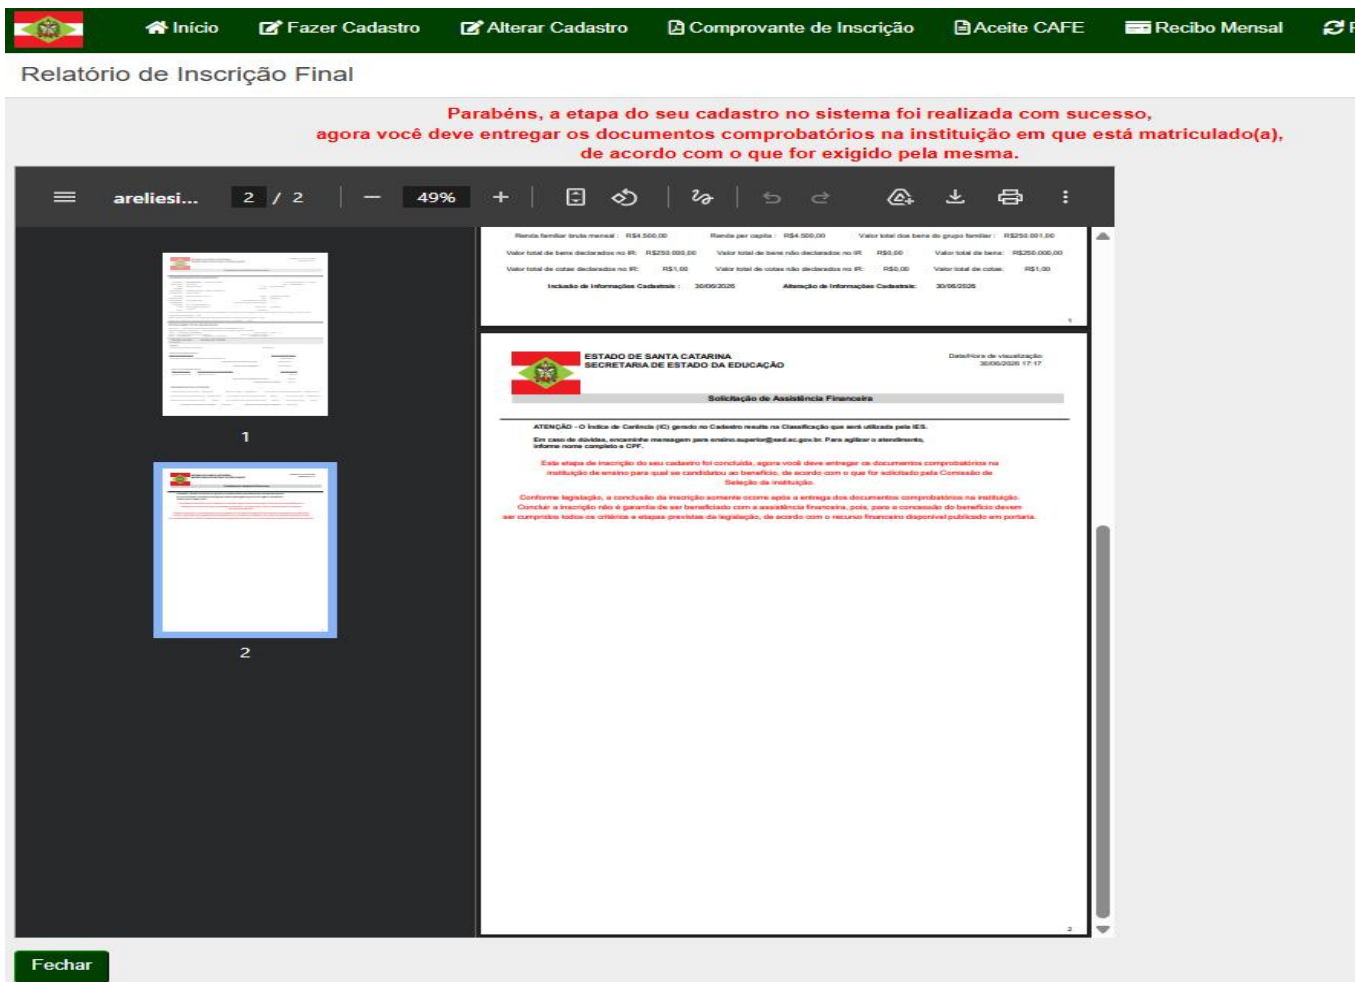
Início Fazer Cadastro Alterar Cadastro Comprovante de Inscrição Aceite CAFE Recibo Mensal

Relatório de Inscrição Final

Parabéns, a etapa do seu cadastro no sistema foi realizada com sucesso, agora você deve entregar os documentos comprobatórios na instituição em que está matriculado(a), de acordo com o que for exigido pela mesma.

areliesi... 2 / 2 49%

Renda familiar bruta mensal: R$4.500,00 Renda per capita: R$4.500,00 Valor total dos bens do grupo familiar: R$250.001,00

Valor total de bens declarados no IR: R$250.000,00 Valor total de bens não declarados no IR: R$0,00 Valor total de bens: R$250.000,00

Valor total de cotas declarados no IR: R$1,00 Valor total de cotas não declarados no IR: R$0,00 Valor total de cotas: R$1,00

Inclusão de Informações Cadastrais: 30/06/2026 Alteração de Informações Cadastrais: 30/06/2026

ESTADO DE SANTA CATARINA
SECRETARIA DE ESTADO DA EDUCAÇÃO

Data/Hora de visualização
30/06/2026 17:17

Solicitação de Assistência Financeira

ATENÇÃO - O Índice de Carência (IC) gerado no Cadastro resulta na Classificação que será utilizada pela IES.

Em caso de dúvidas, encaminhe mensagem para ensino.superior@sed.sc.gov.br. Para agilizar o atendimento, informe nome completo e CPF.

Esta etapa de inscrição do seu cadastro foi concluída, agora você deve entregar os documentos comprobatórios na instituição de ensino para qual se candidatou ao benefício, de acordo com o que for solicitado pela Comissão de Seleção da instituição.

Conforme legislação, a conclusão da inscrição somente ocorre após a entrega dos documentos comprobatórios na instituição. Concluir a inscrição não é garantia de ser beneficiado com a assistência financeira, pois, para a concessão do benefício devem ser cumpridos todos os critérios e etapas previstas da legislação, de acordo com o recurso financeiro disponível publicado em portaria.

1

2

Fechar